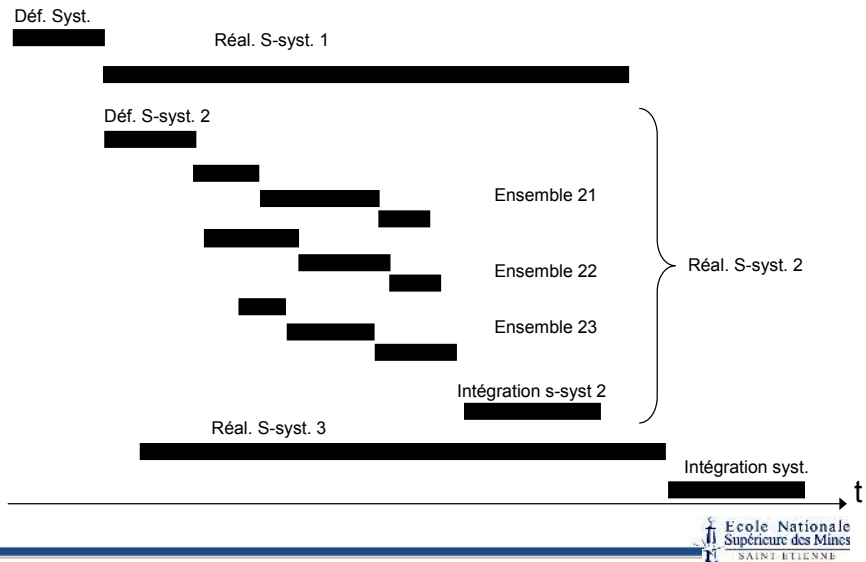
Déf. Syst.

Réal. S-syst. 1

Déf. S-syst. 2

Ensemble 21

Ensemble 22

Réal. S-syst. 2

Ensemble 23

Intégration s-syst 2

Réal. S-syst. 3

Intégration syst.

t

Ecole Nationale Supérieure des Mines SAINT-ETIENNE